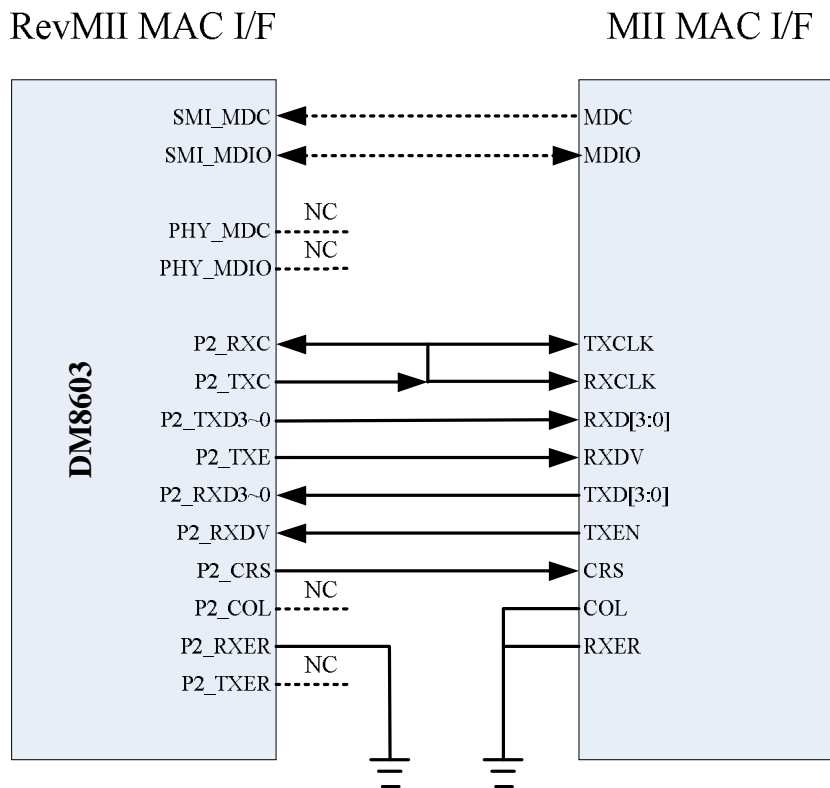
RevMII MAC I/F

MII MAC I/F

DM8603

SMI_MDC
SMI_MDIO
PHY_MDC
NC
PHY_MDIO
NC
P2_RXC
P2_TXC
P2_TXD3~0
P2_TXE
P2_RXD3~0
P2_RXDV
P2_CRS
P2_COL
NC
P2_RXER
P2_TXER
NC

MDC
MDIO
TXCLK
RXCLK
RXD[3:0]
RXDV
TXD[3:0]
TXEN
CRS
COL
RXER